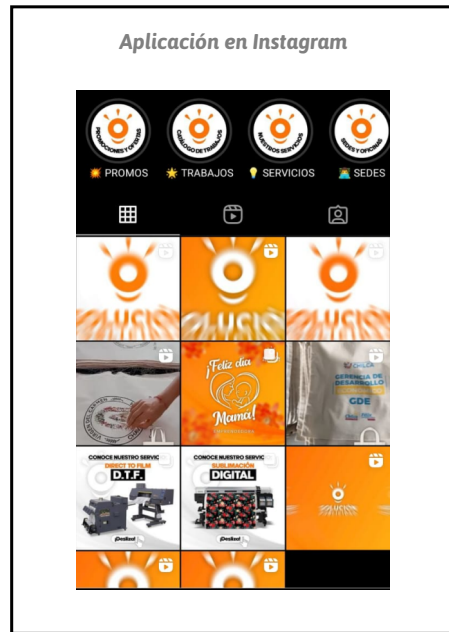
Aplicación en Instagram

PROMOCIONES Y OFERTAS
CATÁLOGO DE TRABAJOS
NUESTROS SERVICIOS
SEDES Y OFICINAS

PROMOS
TRABAJOS
SERVICIOS
SEDES

OLUCIÓ
OLUCIÓ
OLUCIÓ

¡Feliz día Mamá!

GERENCIA DE DESARROLLO
GDE

CONOCE NUESTRO SERVIC
DIRECT TO FILM
D.T.F.

CONOCE NUESTRO SERVIC
SUBLIMACIÓN
DIGITAL

SOLUCIÓN